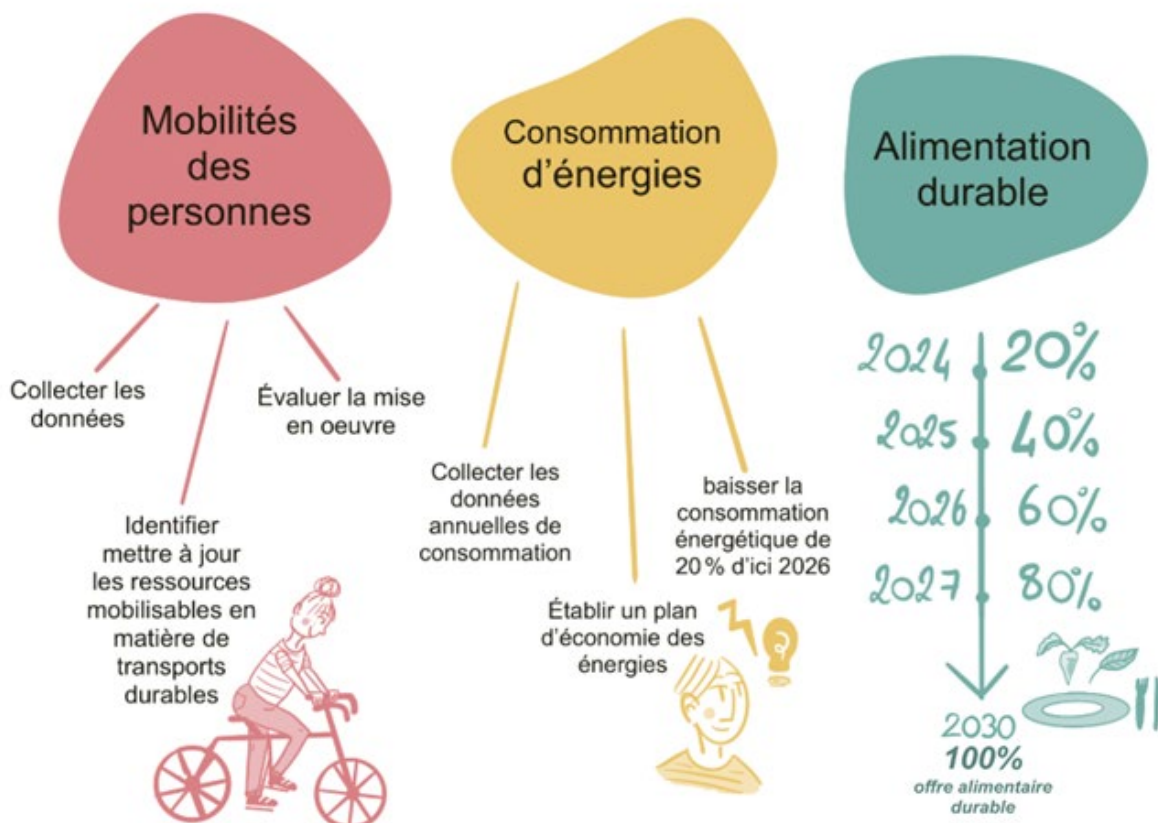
Mobilités des personnes

Collecter les données

Évaluer la mise en oeuvre

Identifier mettre à jour les ressources mobilisables en matière de transports durables

Consommation d'énergies

Collecter les données annuelles de consommation

Établir un plan d'économie des énergies

baisser la consommation énergétique de 20 % d'ici 2026

Alimentation durable

2024 20%

2025 40%

2026 60%

2027 80%

2030
100%
offre alimentaire durable